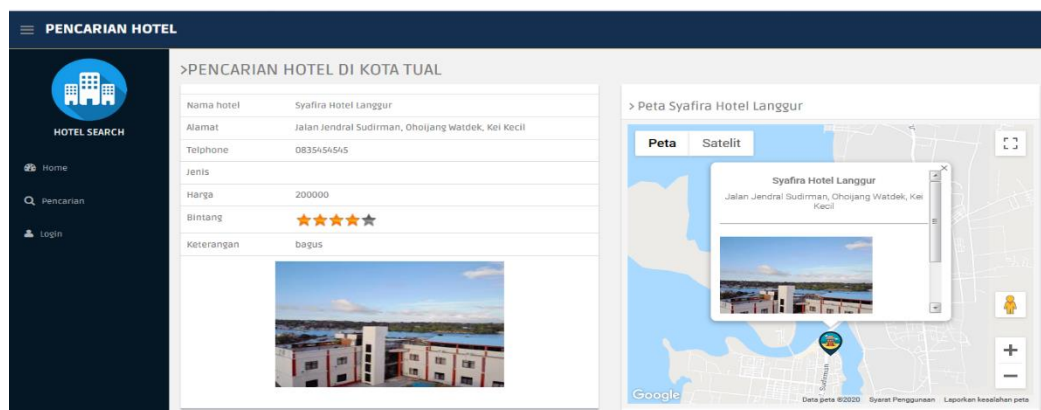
PENCARIAN HOTEL

HOTEL SEARCH

Home

Pencarian

Login

>PENCARIAN HOTEL DI KOTA TUAL

| Nama hotel | Syafira Hotel Langgur |
|---|---|
| Alamat | Jalan Jendral Sudirman, Ohoijang Watdek, Kei Kecil |
| Telphone | 0835454545 |
| Jenis | |
| Harga | 200000 |
| Bintang | ★★★★★ |
| Keterangan | bagus |

> Peta Syafira Hotel Langgur

Peta Satelit

Syafira Hotel Langgur

Jalan Jendral Sudirman, Ohoijang Watdek, Kei Kecil

Sudirman

Google

Data peta ©2020 Syarat Penggunaan Laporkan kesalahan peta